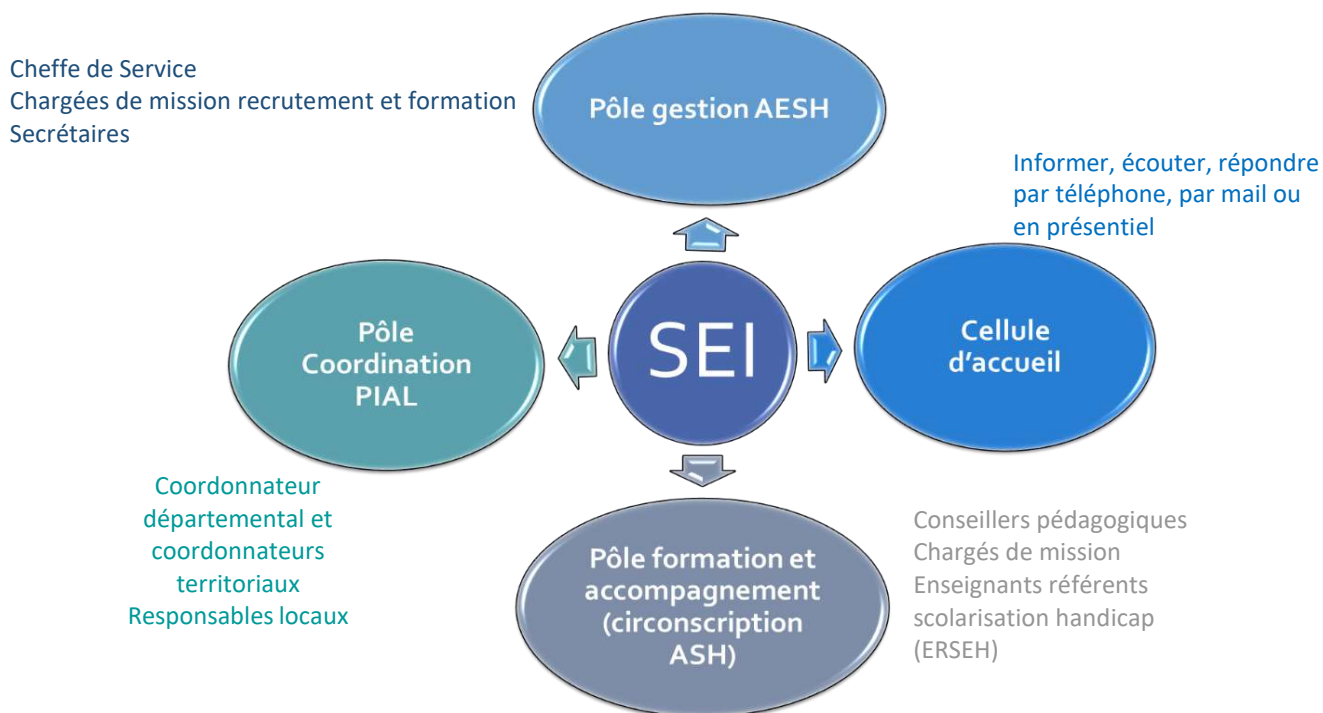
Cheffe de Service
Chargées de mission recrutement et formation
Secrétaires

Pôle gestion AESH

Informer, écouter, répondre par téléphone, par mail ou en présentiel

Pôle Coordination PIAL

SEI

Cellule d'accueil

Coordonnateur départemental et coordonnateurs territoriaux
Responsables locaux

Pôle formation et accompagnement (circonscription ASH)

Conseillers pédagogiques
Chargés de mission
Enseignants référents scolarisation handicap (ERSEH)